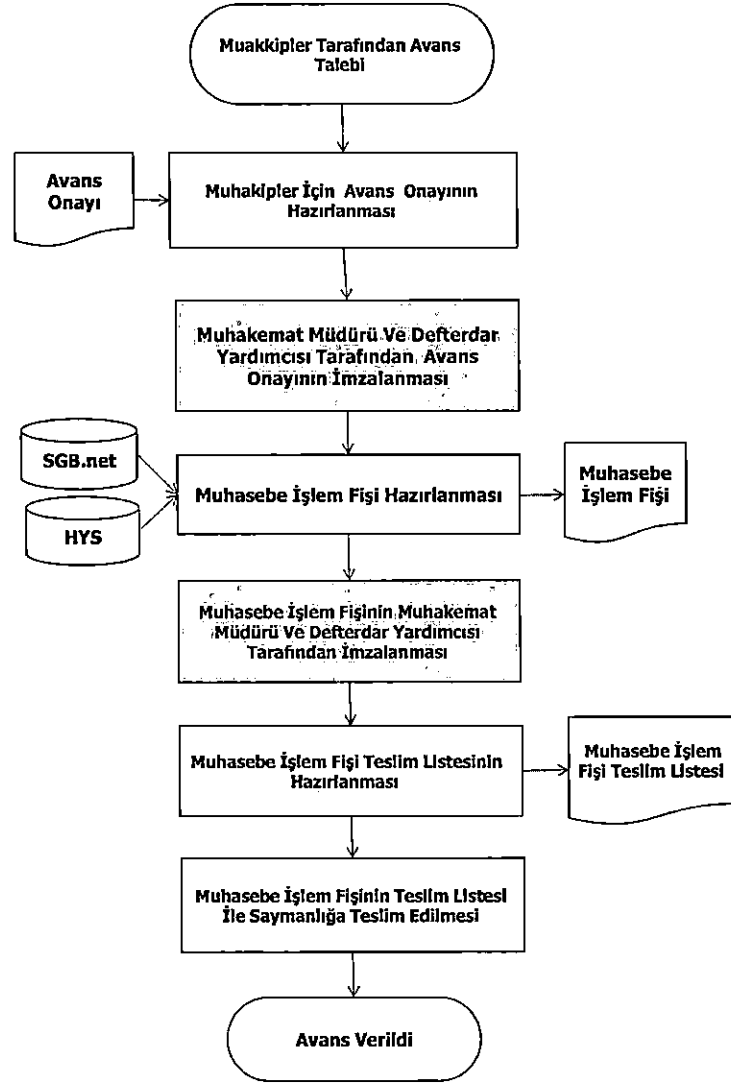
Muakkipler Tarafından Avans Talebi

Avans Onayı

Muhakipler İçin Avans Onayının Hazırlanması

Muhakemat Müdürü Ve Defterdar Yardımcısı Tarafından Avans Onayının İmzalanması

SGB.net

HYS

Muhasebe İşlem Fişi Hazırlanması

Muhasebe İşlem Fişi

Muhasebe İşlem Fişinin Muhakemat Müdürü Ve Defterdar Yardımcısı Tarafından İmzalanması

Muhasebe İşlem Fişi Teslim Listesinin Hazırlanması

Muhasebe İşlem Fişi Teslim Listesi

Muhasebe İşlem Fişinin Teslim Listesi İle Saymanlığa Teslim Edilmesi

Avans Verildi